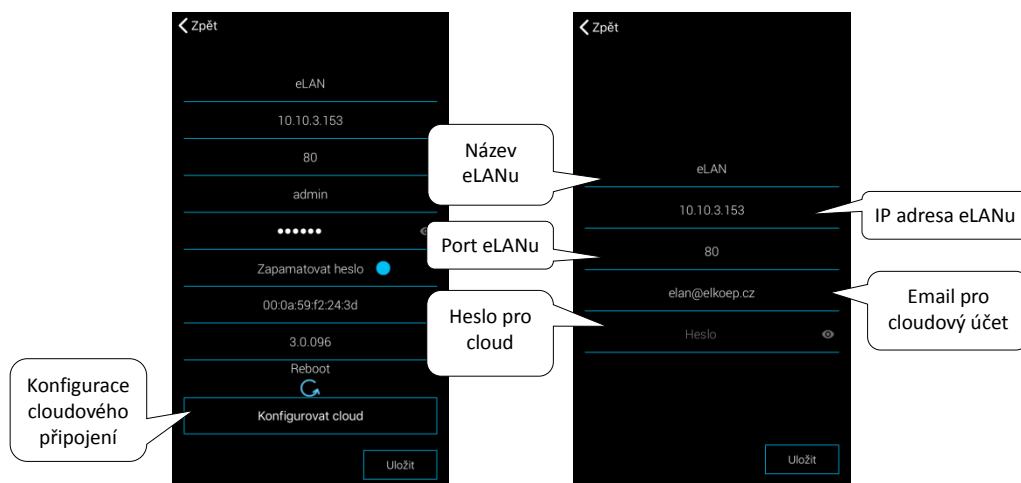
Zpět

eLAN

10.10.3.153

80

admin

••••••

Zapamatovat heslo

00:0a:59:f2:24:3d

3.0.096

Reboot

Konfigurovat cloud

Uložit

Konfigurace cloudového připojení

Zpět

Název eLANu

eLAN

10.10.3.153

IP adresa eLANu

Port eLANu

80

elan@elkoep.cz

Email pro cloudový účet

Heslo pro cloud

Heslo

Uložit